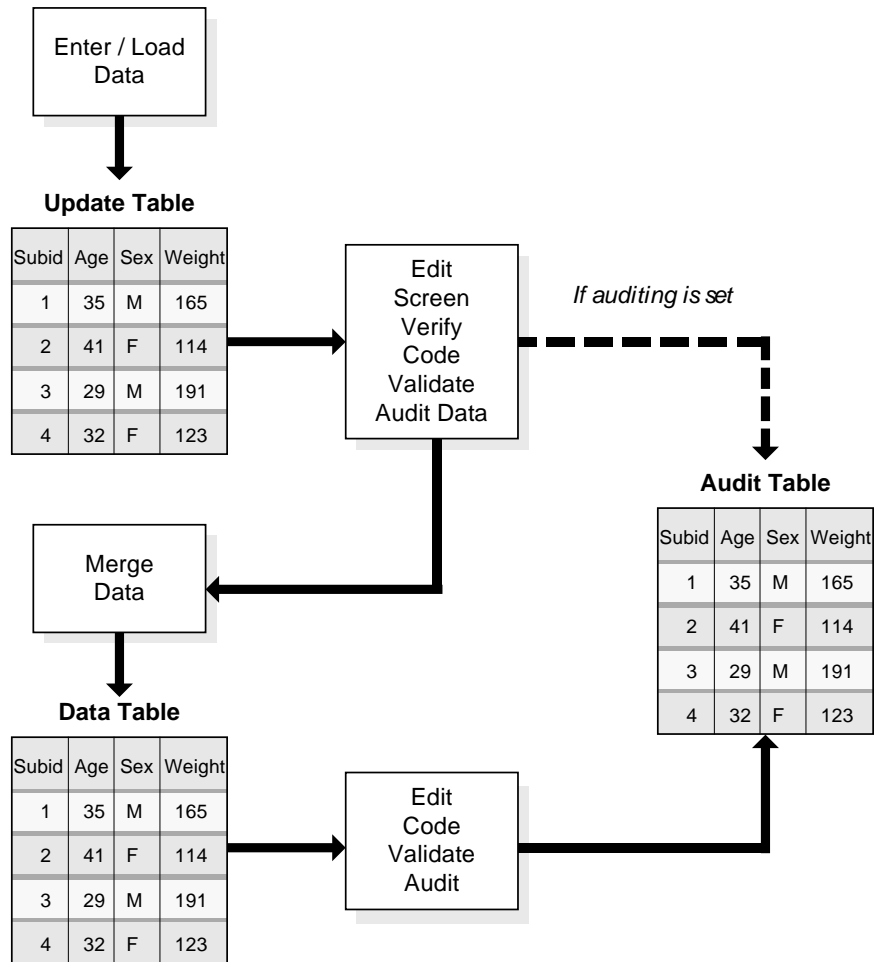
Enter / Load Data

Update Table

| Subid | Age | Sex | Weight |
|---|---|---|---|
| 1 | 35 | M | 165 |
| 2 | 41 | F | 114 |
| 3 | 29 | M | 191 |
| 4 | 32 | F | 123 |

Edit
Screen
Verify
Code
Validate
Audit Data

If auditing is set

Audit Table

| Subid | Age | Sex | Weight |
|---|---|---|---|
| 1 | 35 | M | 165 |
| 2 | 41 | F | 114 |
| 3 | 29 | M | 191 |
| 4 | 32 | F | 123 |

Merge Data

Data Table

| Subid | Age | Sex | Weight |
|---|---|---|---|
| 1 | 35 | M | 165 |
| 2 | 41 | F | 114 |
| 3 | 29 | M | 191 |
| 4 | 32 | F | 123 |

Edit
Code
Validate
Audit